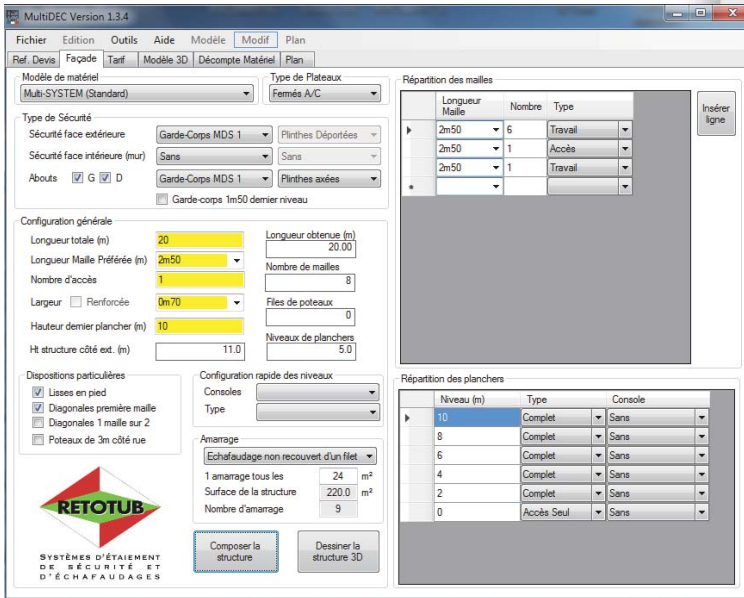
MultiDEC Version 1.3.4

Fichier Edition Outils Aide Modèle Modif Plan

Ref. Devis Façade Tarif Modèle 3D Décompte Matériel Plan

Modèle de matériel
Multi-SYSTEM (Standard)

Type de Plateaux
Fermés A/C

Type de Sécurité
Sécurité face extérieure Garde-Corps MDS 1 Plinthes Déportées
Sécurité face intérieure (mur) Sans Sans
Abouts G D Garde-Corps MDS 1 Plinthes axées
Garde-corps 1m50 dernier niveau

Configuration générale
Longueur totale (m) 20
Longueur Maille Préférée (m) 2m50
Nombre d'accès 1
Largeur Renforcée 0m70
Hauteur dernier plancher (m) 10
Ht structure côté ext. (m) 11.0

Longueur obtenue (m) 20.00
Nombre de mailles 8
Files de poteaux 0
Niveaux de planchers 5.0

Dispositions particulières
Lisses en pied
Diagonales première maille
Diagonales 1 maille sur 2
Poteaux de 3m côté rue

Configuration rapide des niveaux
Consoles
Type

Amarrage
Echafaudage non recouvert d'un filet
1 amarrage tous les 24 m²
Surface de la structure 220.0 m²
Nombre d'amarrage 9

RETOTUB
SYSTÈMES D'ÉTAIEMENT DE SÉCURITÉ ET D'ÉCHAFAUDAGES

Composer la structure

Dessiner la structure 3D

Répartition des mailles

| | Longueur Maille | Nombre | Type |
|---|---|---|---|
| ▸ | 2m50 | 6 | Travail |
| | 2m50 | 1 | Accès |
| | 2m50 | 1 | Travail |
| * | | | |

Insérer ligne

Répartition des planchers

| | Niveau (m) | Type | Console |
|---|---|---|---|
| ▸ | 10 | Complet | Sans |
| | 8 | Complet | Sans |
| | 6 | Complet | Sans |
| | 4 | Complet | Sans |
| | 2 | Complet | Sans |
| | 0 | Accès Seul | Sans |